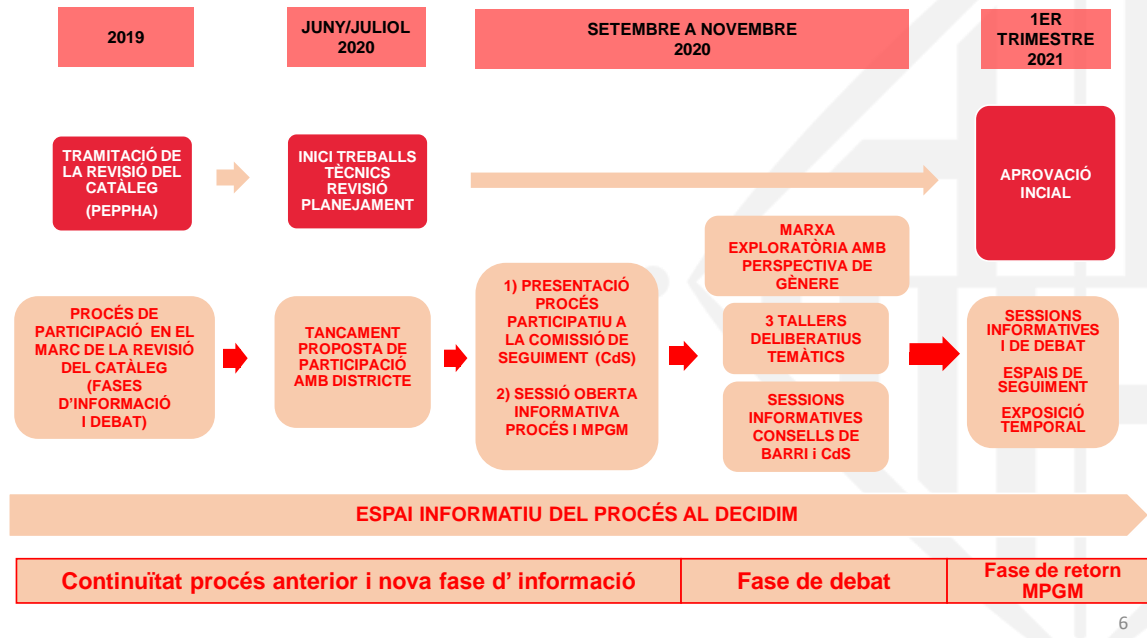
2019

JUNY/JULIOL 2020

SETEMBRE A NOVEMBRE 2020

1ER TRIMESTRE 2021

TRAMITACIÓ DE LA REVISIÓ DEL CATÀLEG (PEPPHA)

INICI TREBALLS TÈCNICS REVISIÓ PLANEJAMENT

APROVACIÓ INCIAL

PROCÉS DE PARTICIPACIÓ EN EL MARC DE LA REVISIÓ DEL CATÀLEG (FASES D'INFORMACIÓ I DEBAT)

TANCAMENT PROPOSTA DE PARTICIPACIÓ AMB DISTRICTE

1) PRESENTACIÓ PROCÉS PARTICIPATIU A LA COMISSIÓ DE SEGUIMENT (CdS)

2) SESSIÓ OBERTA INFORMATIVA PROCÉS I MPGM

MARXA EXPLORATÒRIA AMB PERSPECTIVA DE GÈNERE

3 TALLERS DELIBERATIUS TEMÀTICS

SESSIONS INFORMATIVES CONSELLS DE BARRI i CdS

SESSIONS INFORMATIVES I DE DEBAT

ESPAIS DE SEGUIMENT

EXPOSICIÓ TEMPORAL

ESPAI INFORMATIU DEL PROCÉS AL DECIDIM

| Continuïtat procés anterior i nova fase d' informació | Fase de debat | Fase de retorn MPGM |
|---|---|---|

6